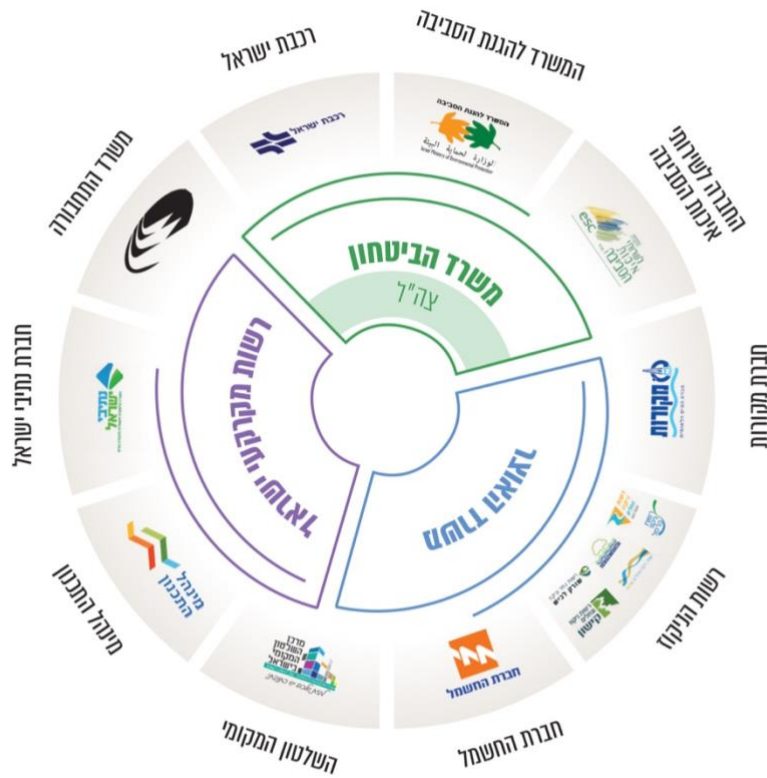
המשרד להגנת הסביבה

רכבת ישראל

משרד התחבורה

חברת נתיבי ישראל

מינהל התכנון

השלטון המקומי

חברת החשמל

רשות הניקוז

חברת מקורות

החברה לשירותי איכות הסביבה

משרד הביטחון

צה"ל

רשות מקרקעי ישראל

משרד האנרגיה

רכבת ישראל

המשרד להגנת הסביבה

מקורות

מינהל התכנון

מרכז השלטון המקומי בישראל

חברת החשמל

נתיבי ישראל